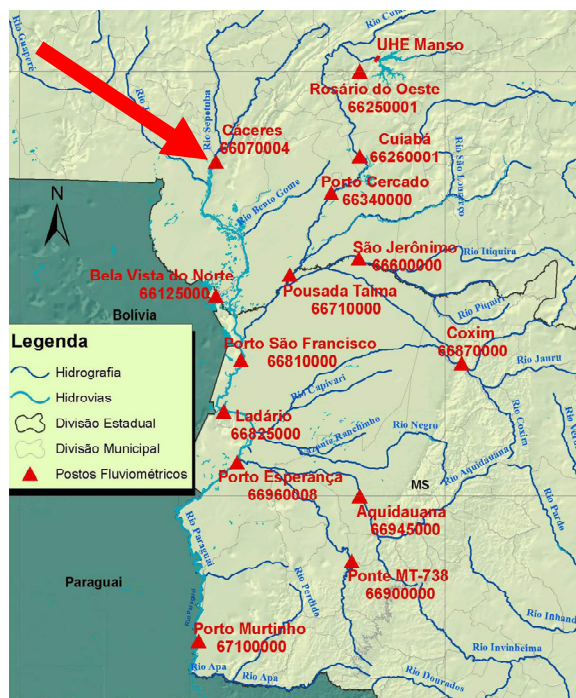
Rio Guaporé
Rio Cuiabá
UHE Manso
Rosário do Oeste
66250001
Rio Sepotuba
Caceres
66070004
Cuiabá
66260001
Rio São Lourenço
Porto Cercado
66340000
Rio Bento Gomes
N
São Jerônimo
66600000
Rio Itiquira
Bela Vista do Norte
66125000
Pousada Taima
66710000
Bolívia
Rio Piquiri
Coxim
66870000
Legenda
Hidrografia
Hidrovias
Divisão Estadual
Divisão Municipal
Postos Fluviométricos
Porto São Francisco
66810000
Rio Taquari
Rio Jauru
Rio Capivari
Ladário
66825000
Rio Negro
Rio Coxim
Rio Verde
Porto Esperança
66960008
Rio Aquidauana
MS
Aquidauana
66945000
Rio Paraguai
Rio Pardo
Paraguai
Ponte MT-738
66900000
Rio Perdido
Rio Inhandui
Porto Murtinho
67100000
Rio Apa
Rio Dourados
Rio Invinheima